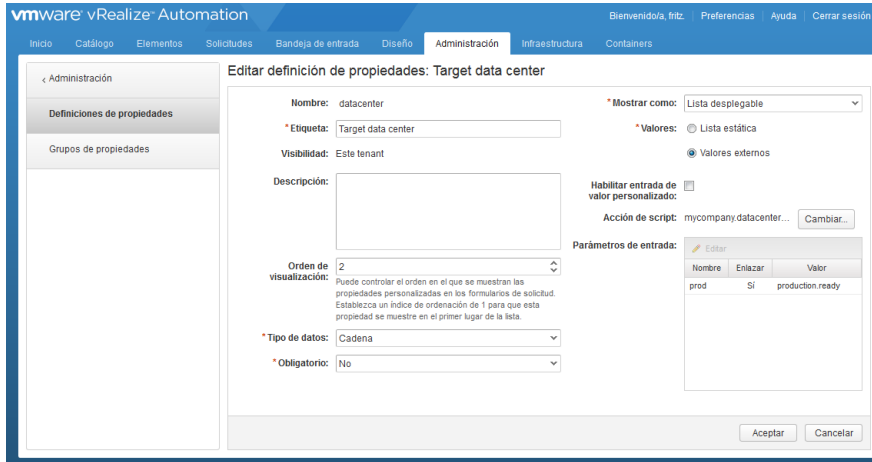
vmware vRealize Automation

Bienvenido/a, fritz. | Preferencias | Ayuda | Cerrar sesión

Inicio | Catálogo | Elementos | Solicitudes | Bandeja de entrada | Diseño | Administración | Infraestructura | Containers

< Administración

Definiciones de propiedades

Grupos de propiedades

Editar definición de propiedades: Target data center

Nombre: datacenter

* Etiqueta: Target data center

Visibilidad: Este tenant

Descripción:

Orden de visualización: 2

Puede controlar el orden en el que se muestran las propiedades personalizadas en los formularios de solicitud. Establezca un índice de ordenación de 1 para que esta propiedad se muestre en el primer lugar de la lista.

* Tipo de datos: Cadena

* Obligatorio: No

* Mostrar como: Lista desplegable

* Valores: Lista estática

Valores externos

Habilitar entrada de valor personalizado:

Acción de script: mycompany.datacenter...

Cambiar...

Parámetros de entrada:

Editar

| Nombre | Enlazar | Valor |
|---|---|---|
| prod | Sí | production.ready |

Aceptar

Cancelar